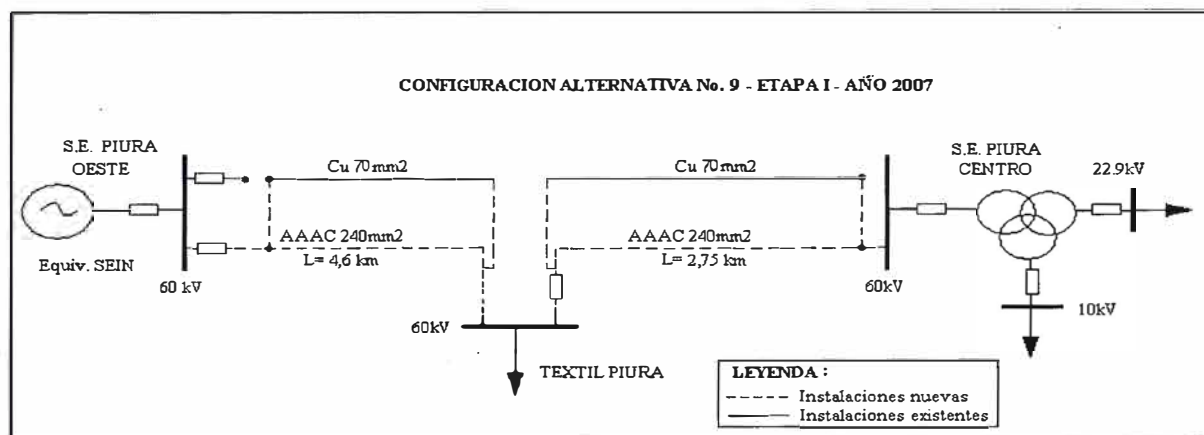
CONFIGURACION ALTERNATIVA No. 9 - ETAPA I - AÑO 2007

S.E. PIURA OESTE

Equiv. SEIN

60 kV

Cu 70mm2

AAAC 240mm2
L= 4,6 km

Cu 70mm2

AAAC 240mm2
L= 2,75 km

60kV

TEXTIL PIURA

S.E. PIURA CENTRO

22.9kV

60kV

10kV

LEYENDA :
----- Instalaciones nuevas
——— Instalaciones existentes